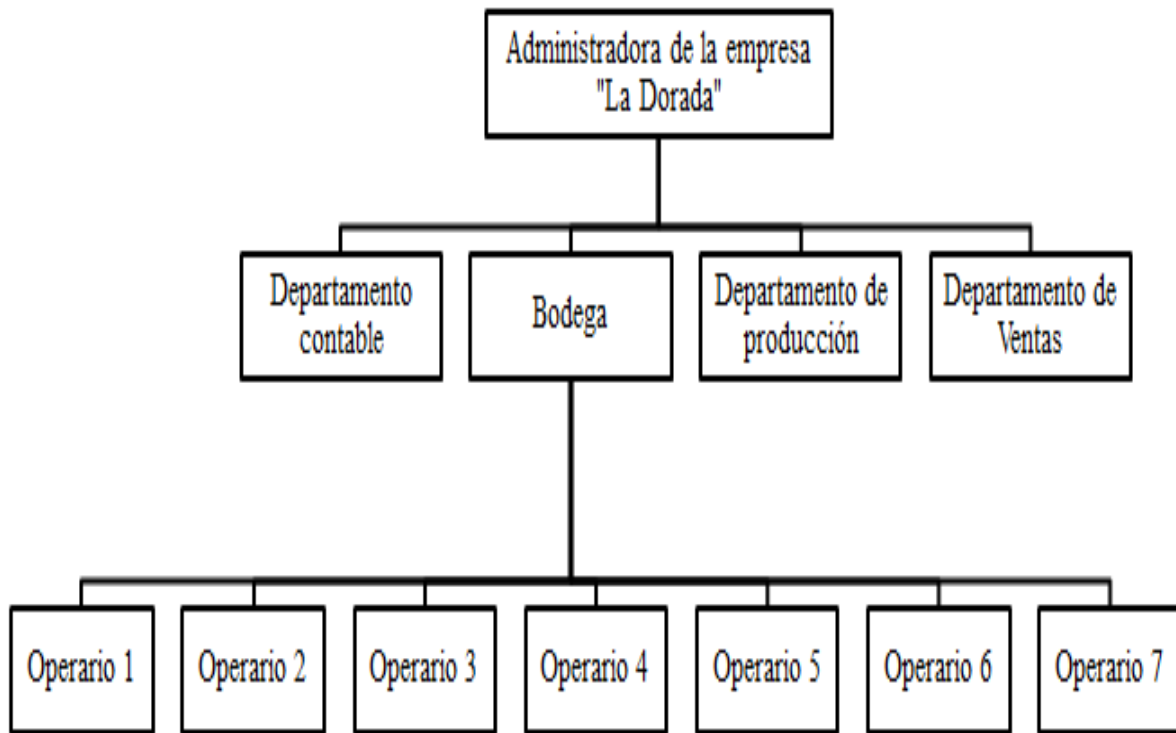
Administradora de la empresa "La Dorada"

Departamento contable

Bodega

Departamento de producción

Departamento de Ventas

Operario 1

Operario 2

Operario 3

Operario 4

Operario 5

Operario 6

Operario 7